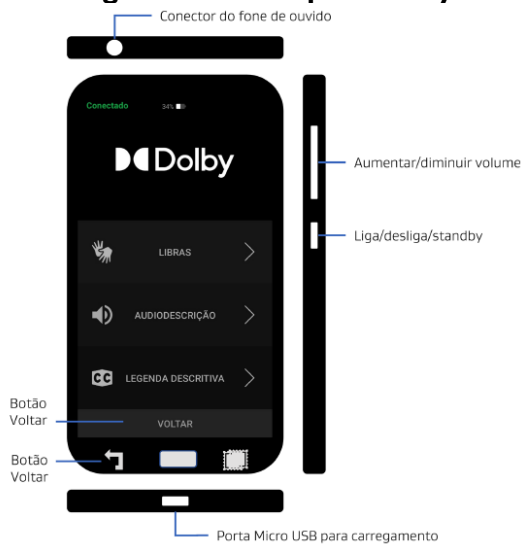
Conector do fone de ouvido

Conectado 34%

Dolby

LIBRAS

AUDIODESCRIÇÃO

LEGENDA DESCRITIVA

VOLTAR

Aumentar/diminuir volume

Liga/desliga/standby

Botão Voltar

Botão Voltar

Porta Micro USB para carregamento